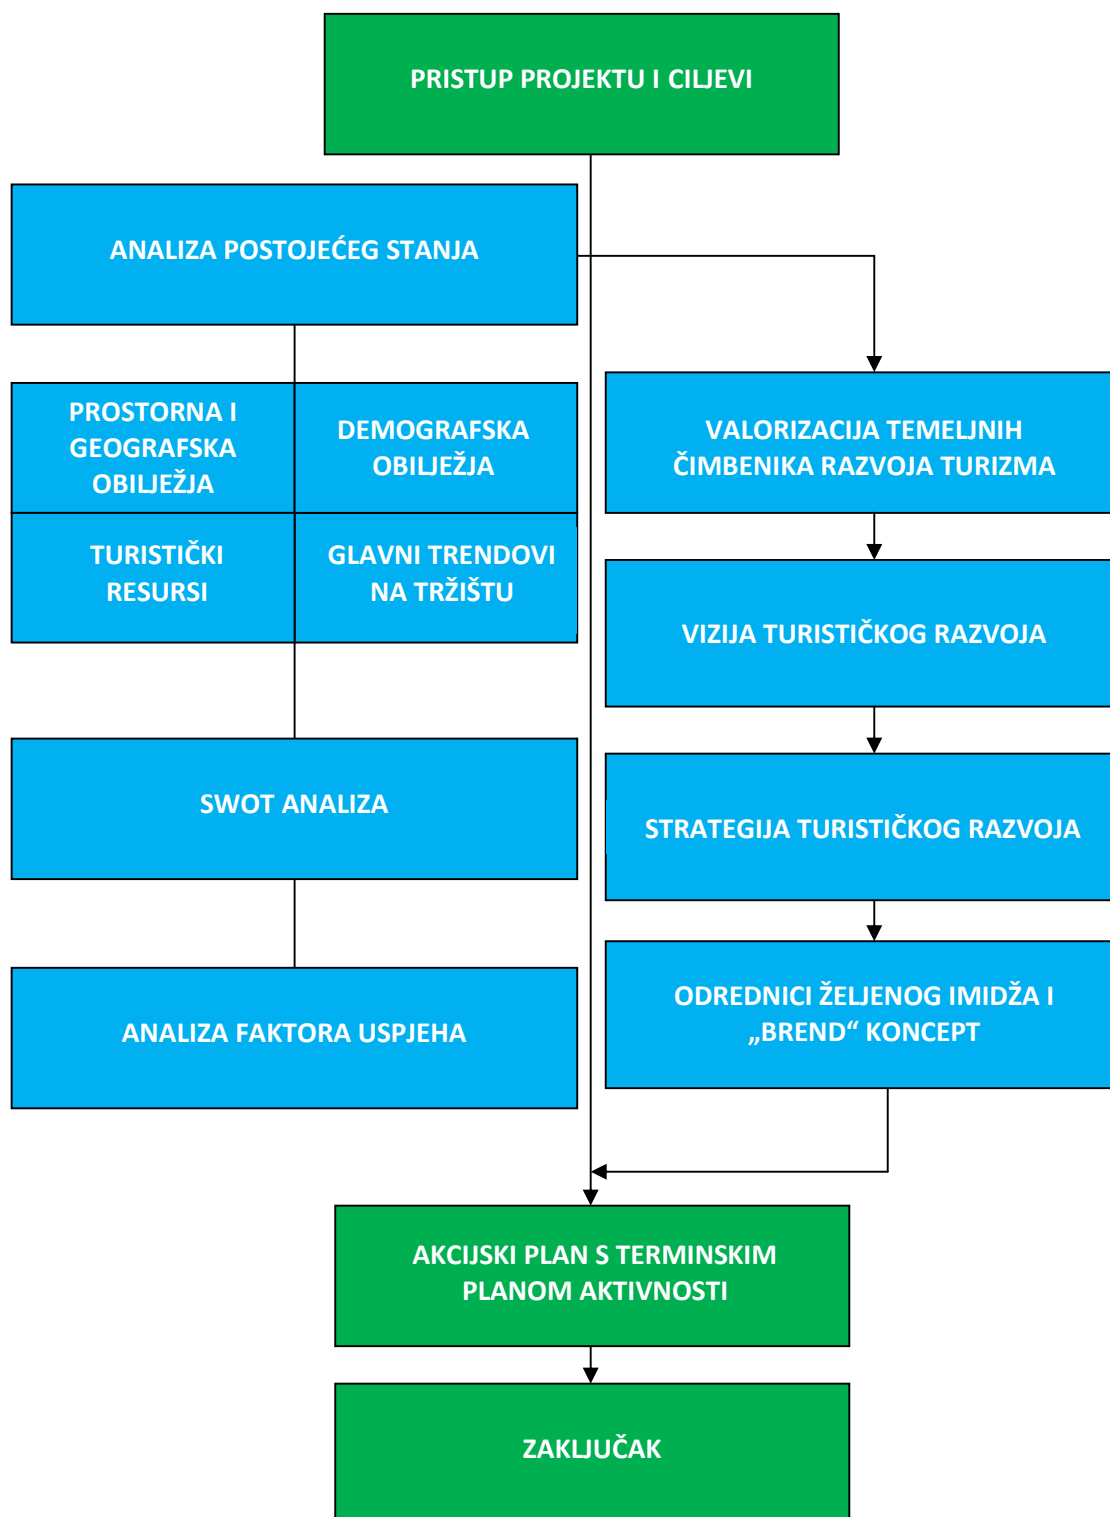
PRISTUP PROJEKTU I CILJEVI

ANALIZA POSTOJEĆEG STANJA

PROSTORNA I GEOGRAFSKA OBILJEŽJA

DEMOGRAFSKA OBILJEŽJA

TURISTIČKI RESURSI

GLAVNI TRENDOVI NA TRŽIŠTU

SWOT ANALIZA

ANALIZA FAKTORA USPJEHA

VALORIZACIJA TEMELJNIH ČIMBENIKA RAZVOJA TURIZMA

VIZIJA TURISTIČKOG RAZVOJA

STRATEGIJA TURISTIČKOG RAZVOJA

ODREDNICI ŽELJENOG IMIDŽA I „BREND“ KONCEPT

AKCIJSKI PLAN S TERMINSKIM PLANOM AKTIVNOSTI

ZAKLJUČAK